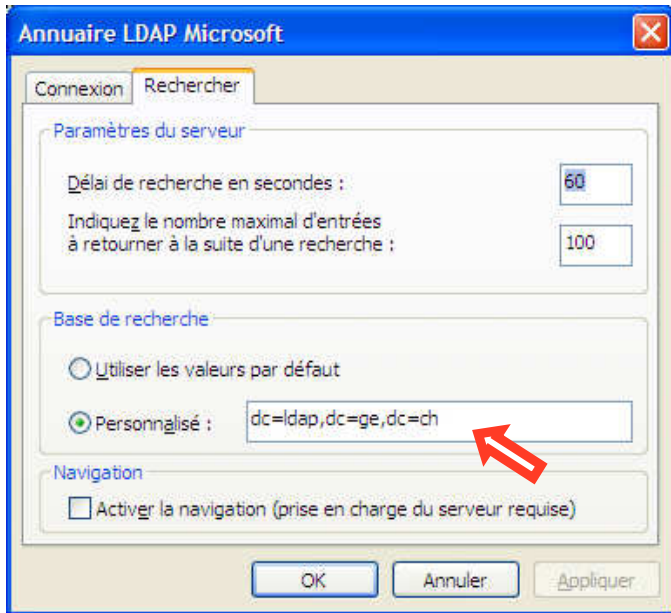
Annuaire LDAP Microsoft

Connexion

Rechercher

Paramètres du serveur

Délai de recherche en secondes :

60

Indiquez le nombre maximal d'entrées à retourner à la suite d'une recherche :

100

Base de recherche

Utiliser les valeurs par défaut

Personnalisé :

dc=ldap,dc=ge,dc=ch

Navigation

Activer la navigation (prise en charge du serveur requise)

OK

Annuler

Appliquer